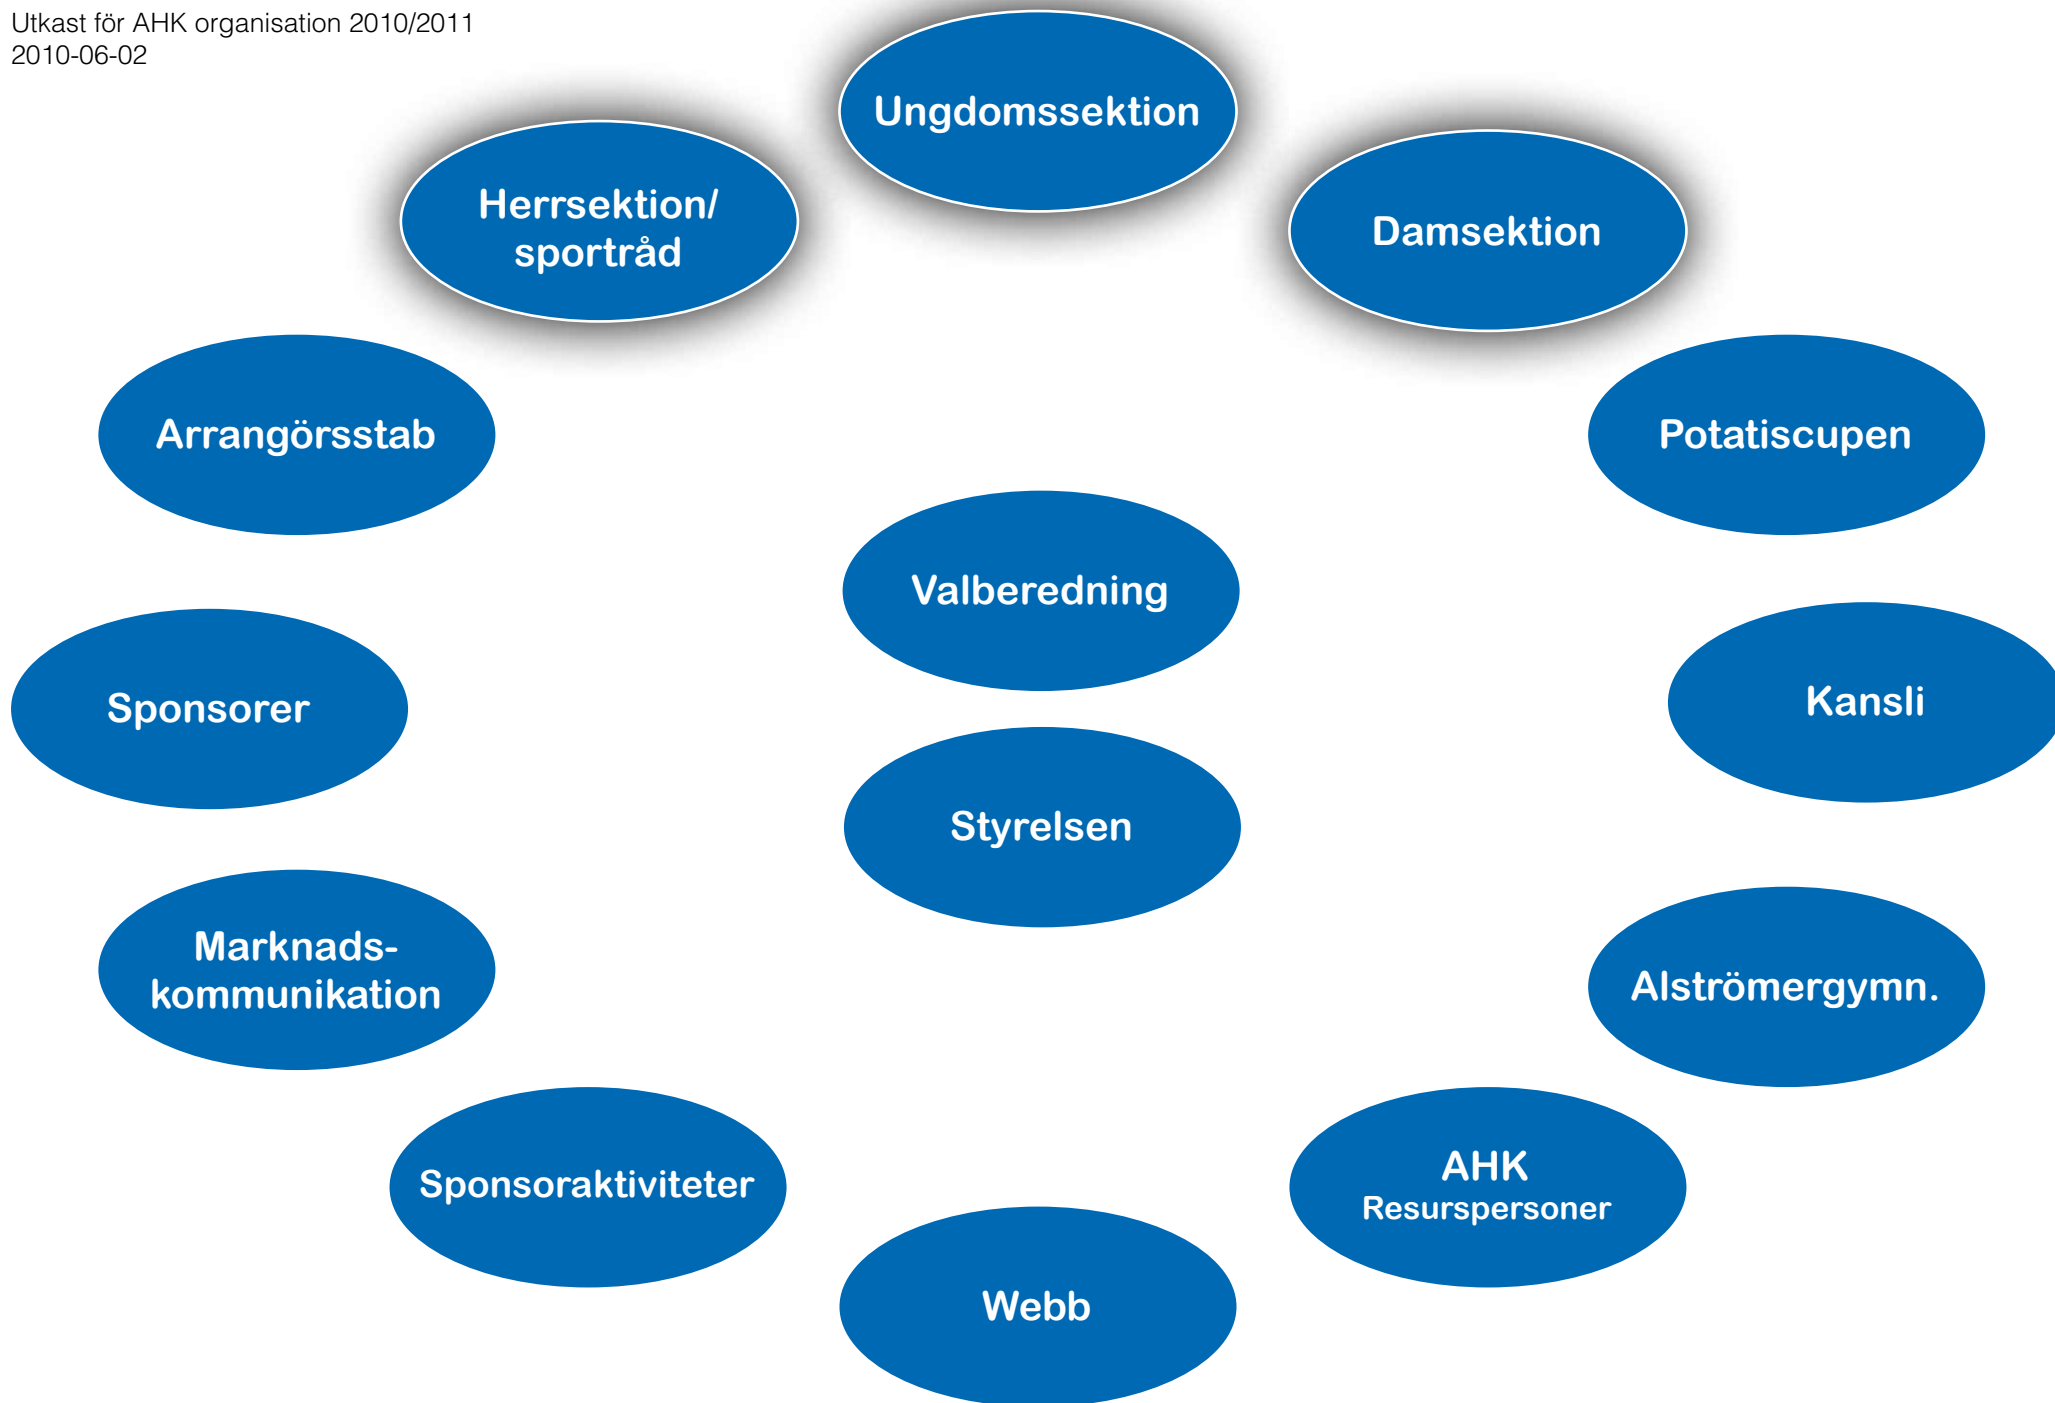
Utkast för AHK organisation 2010/2011
2010-06-02

Ungdomssektion

Herrsektion/ sportråd

Damsektion

Arrangörsstab

Potatiscupen

Valberedning

Sponsorer

Kansli

Styrelsen

Marknads-kommunikation

Alströmergymn.

Sponsoraktiviteter

AHK
Resurspersoner

Webb